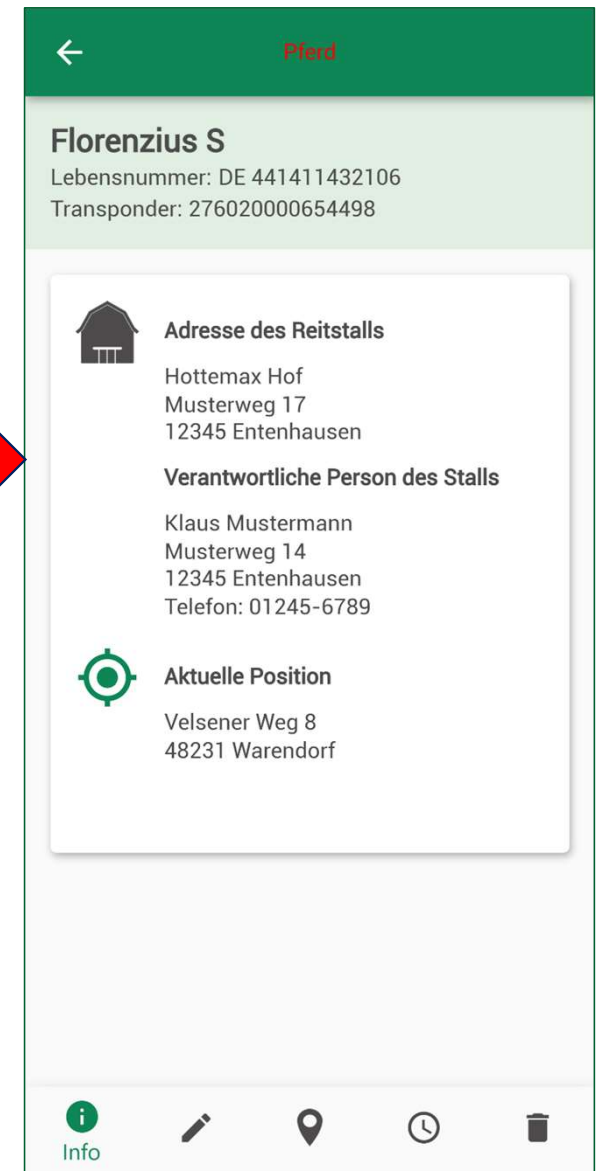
Pferd

Florenzius S
Lebensnummer: DE 441411432106
Transponder: 276020000654498

Adresse des Reitstalls

Hottemax Hof
Musterweg 17
12345 Entenhausen

Verantwortliche Person des Stalls

Klaus Mustermann
Musterweg 14
12345 Entenhausen
Telefon: 01245-6789

Aktuelle Position

Velsener Weg 8
48231 Warendorf

Info